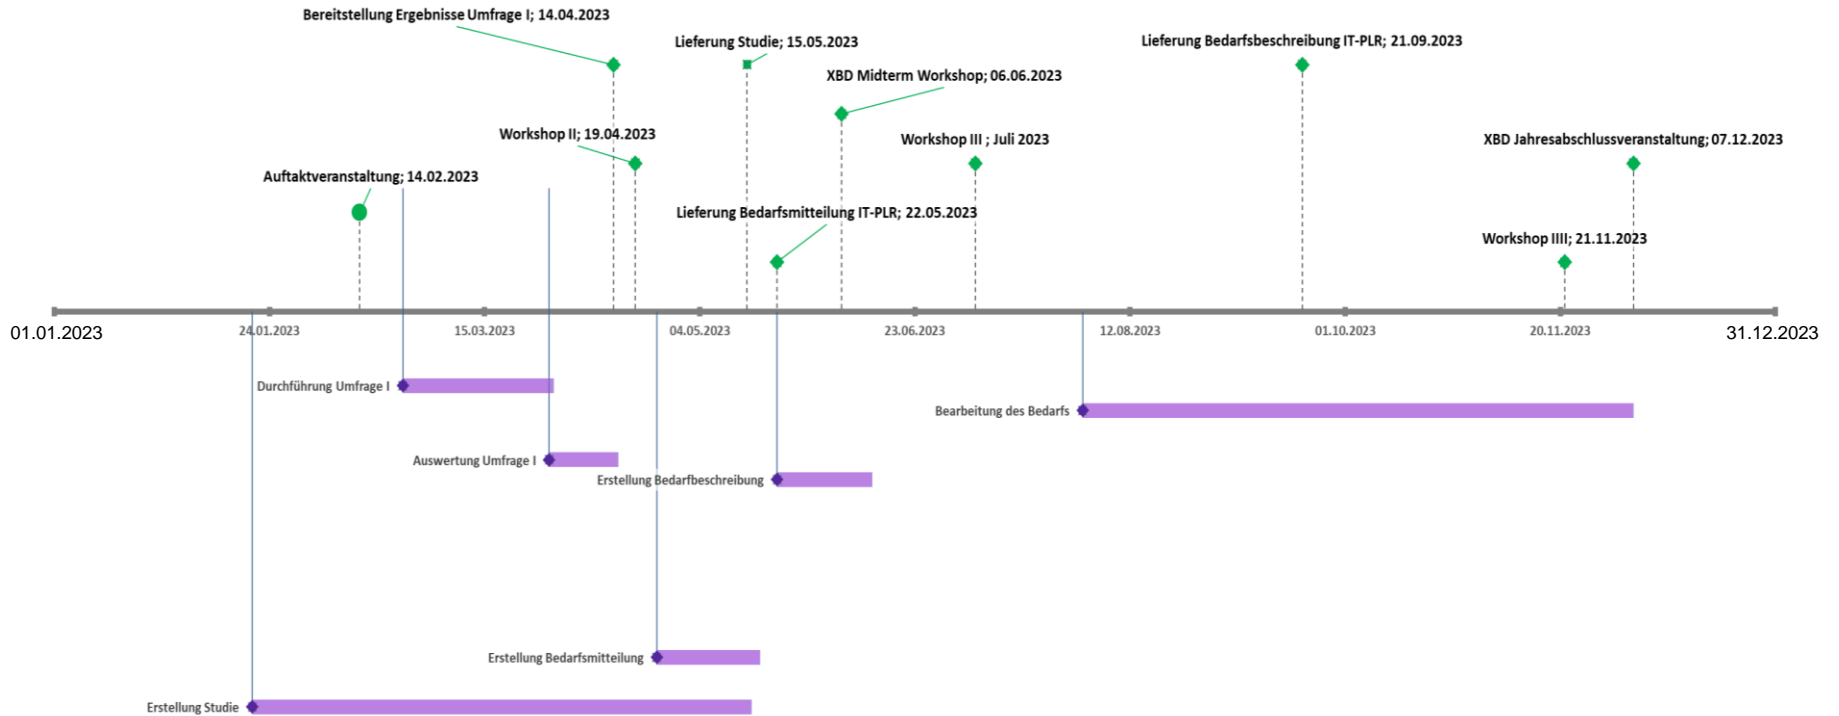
Bereitstellung Ergebnisse Umfrage I; 14.04.2023

Lieferung Studie; 15.05.2023

Lieferung Bedarfsbeschreibung IT-PLR; 21.09.2023

XBD Midterm Workshop; 06.06.2023

Workshop II; 19.04.2023

Workshop III ; Juli 2023

XBD Jahresabschlussveranstaltung; 07.12.2023

Auftaktveranstaltung; 14.02.2023

Lieferung Bedarfsmitteilung IT-PLR; 22.05.2023

Workshop IIII; 21.11.2023

01.01.2023
24.01.2023
15.03.2023
04.05.2023
23.06.2023
12.08.2023
01.10.2023
20.11.2023
31.12.2023

Durchführung Umfrage I

Bearbeitung des Bedarfs

Auswertung Umfrage I

Erstellung Bedarfbeschreibung

Erstellung Bedarfsmitteilung

Erstellung Studie